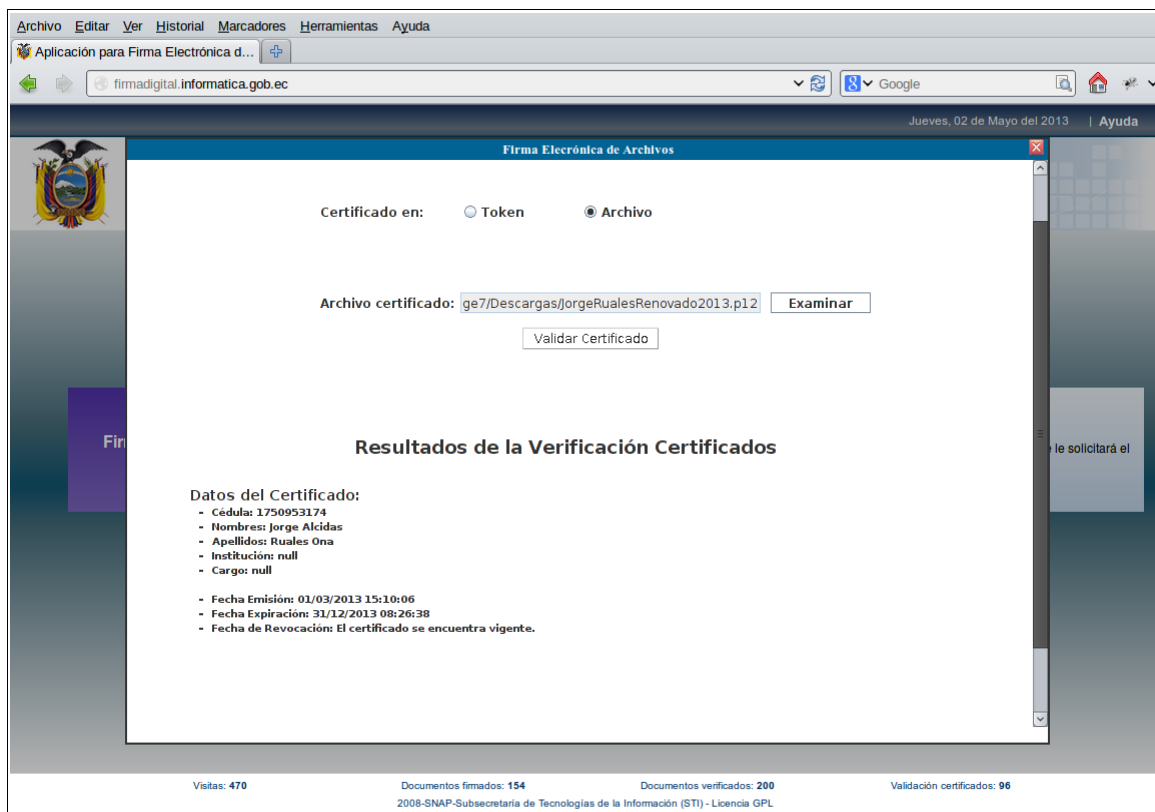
Archivo Editar Ver Historial Marcadores Herramientas Ayuda

Aplicación para Firma Electrónica d...

firmadigital.informatica.gob.ec

Google

Jueves, 02 de Mayo del 2013 | Ayuda

Firma Elecrónica de Archivos

Certificado en: Token Archivo

Archivo certificado: ge7/Descargas/JorgeRualesRenovado2013.p12 Examinar

Validar Certificado

Firi

le solicitará el

Resultados de la Verificación Certificados

Datos del Certificado:
- Cédula: 1750953174
- Nombres: Jorge Alcidas
- Apellidos: Ruales Ona
- Institución: null
- Cargo: null

- Fecha Emisión: 01/03/2013 15:10:06
- Fecha Expiración: 31/12/2013 08:26:38
- Fecha de Revocación: El certificado se encuentra vigente.

Visitas: 470 Documentos firmados: 154 Documentos verificados: 200 Validación certificados: 96

2008-SNAP-Subsecretaria de Tecnologías de la Información (STI) - Licencia GPL